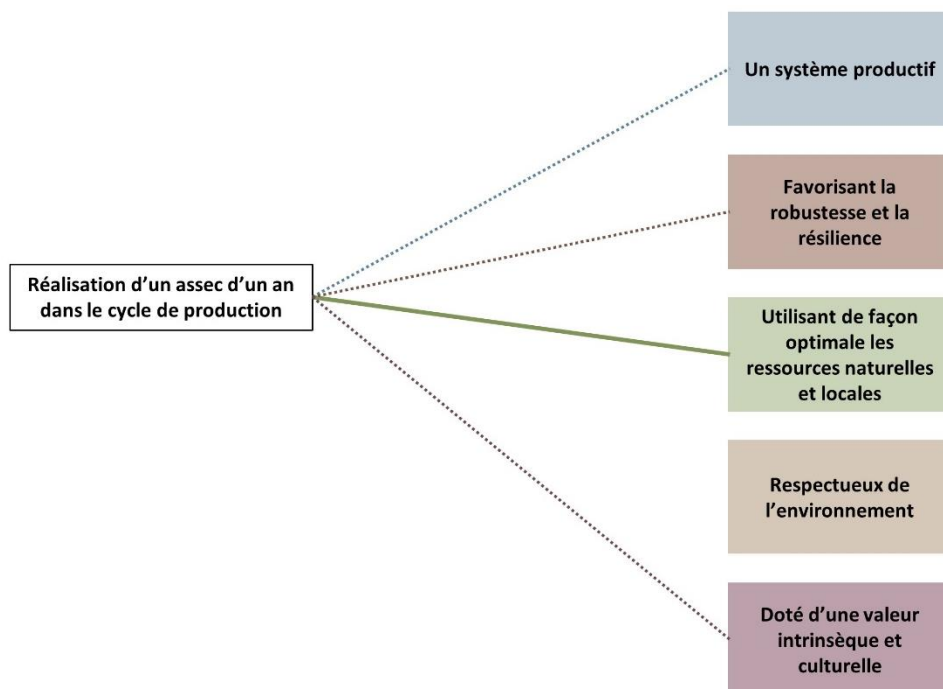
Réalisation d’un assec d’un an dans le cycle de production

Un système productif

Favorisant la robustesse et la résilience

Utilisant de façon optimale les ressources naturelles et locales

Respectueux de l’environnement

Doté d’une valeur intrinsèque et culturelle